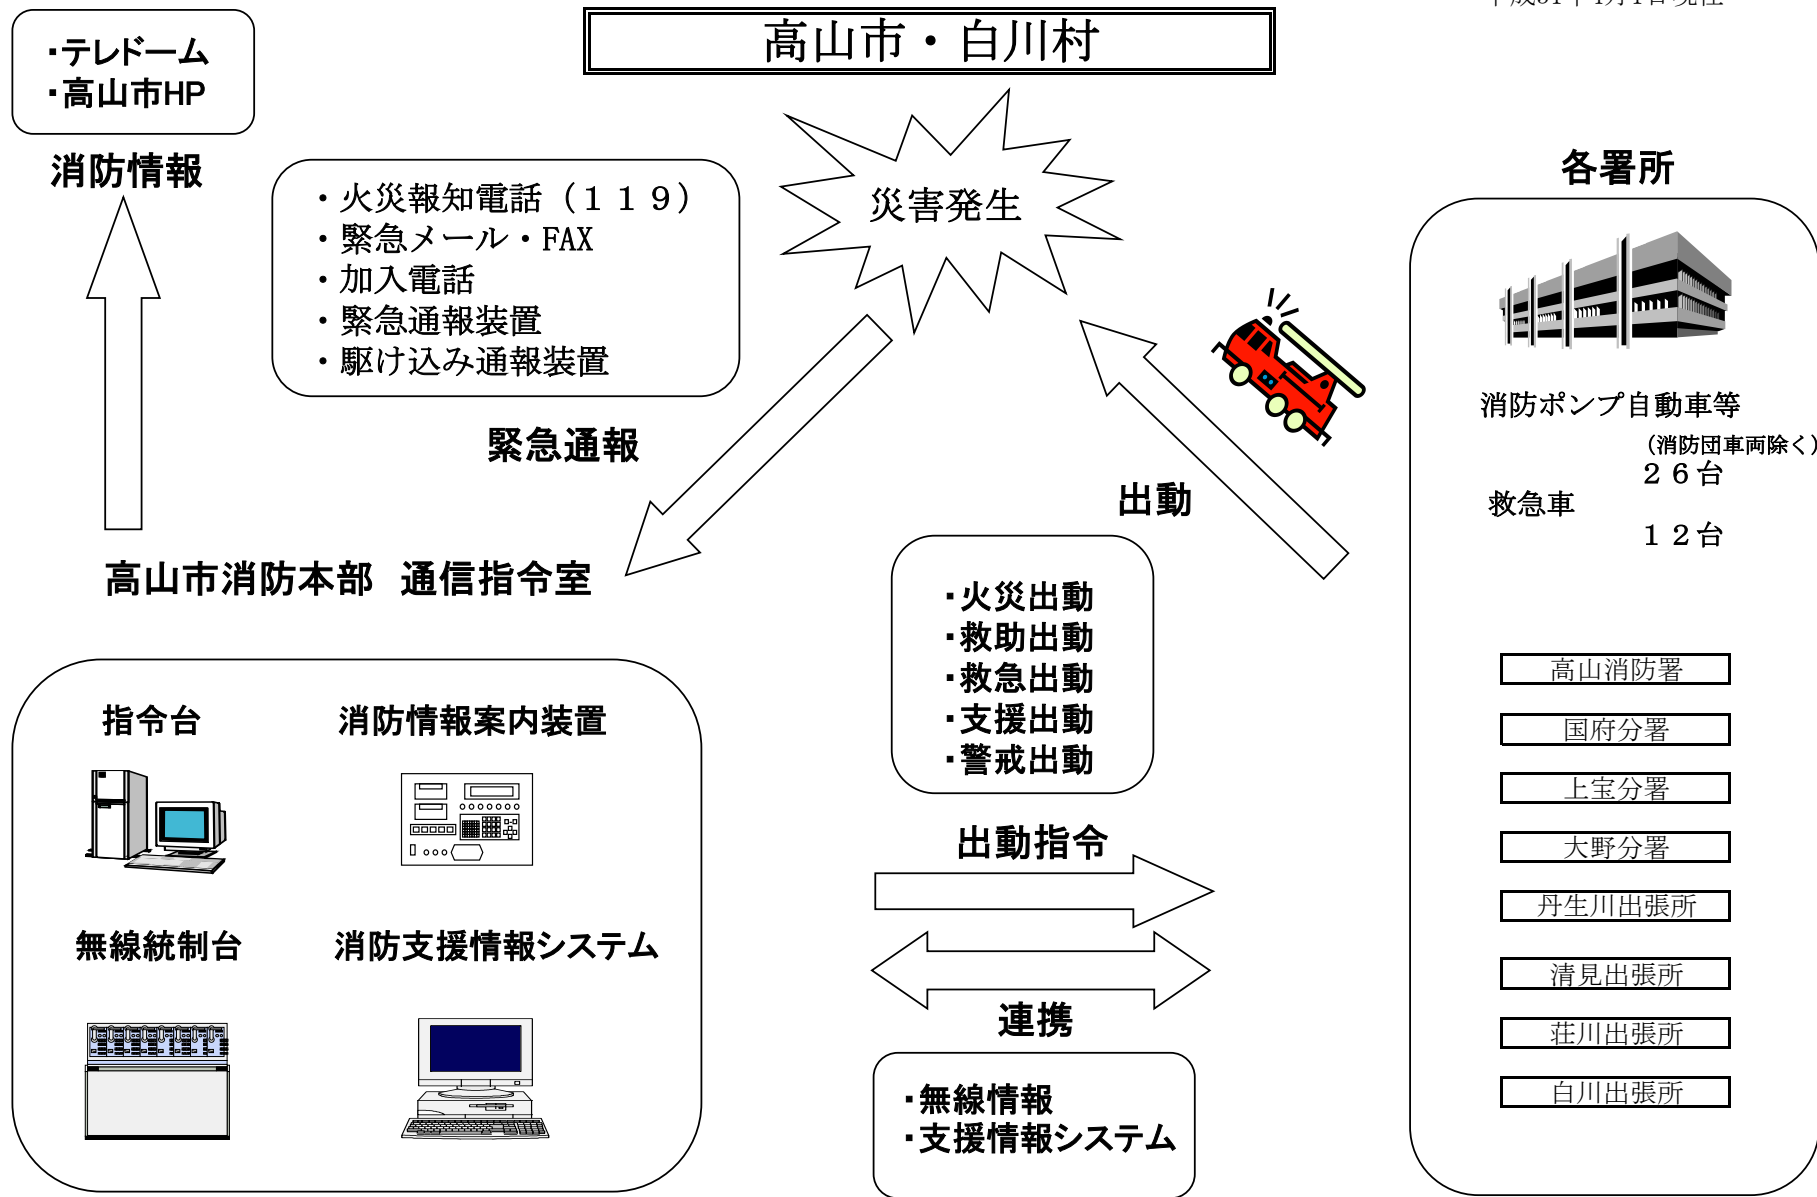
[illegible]

高山市・白川村

・テレドーム
・高山市HP

消防情報

・火災報知電話（１１９）
・緊急メール・FAX
・加入電話
・緊急通報装置
・駆け込み通報装置

災害発生

緊急通報

各署所

消防ポンプ自動車等
（消防団車両除く）
２６台
救急車
１２台

出動

高山市消防本部　通信指令室

指令台

消防情報案内装置

無線統制台

消防支援情報システム

・火災出動
・救助出動
・救急出動
・支援出動
・警戒出動

出動指令

連携

・無線情報
・支援情報システム

高山消防署
国府分署
上宝分署
大野分署
丹生川出張所
清見出張所
荘川出張所
白川出張所